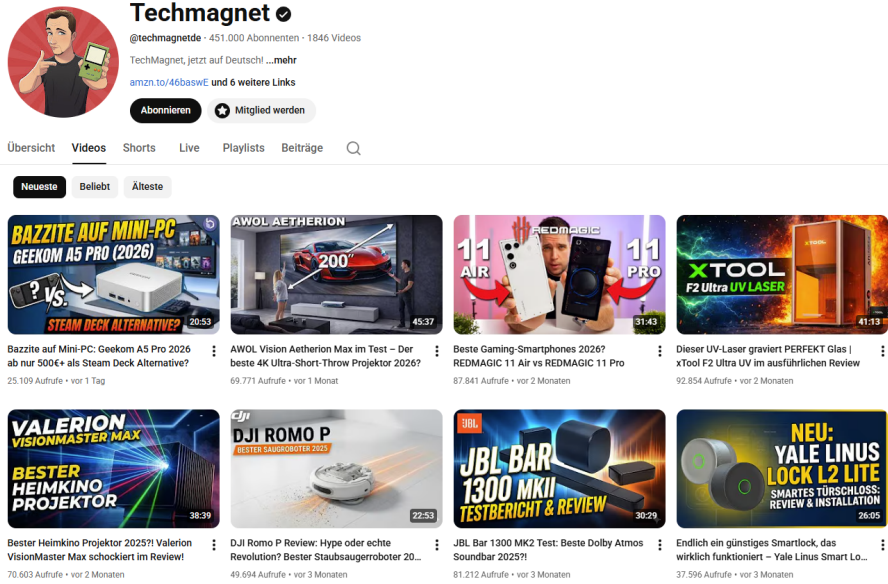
Techmagnet

@techmagnetde · 451.000 Abonnenten · 1846 Videos

TechMagnet, jetzt auf Deutsch! ...mehr

amzn.to/46baswE und 6 weitere Links

Abonnieren

Mitglied werden

Übersicht Videos Shorts Live Playlists Beiträge

Neueste Beliebt Älteste

BAZZITE AUF MINI-PC GEEKOM A5 PRO (2026) VS. STEAM DECK ALTERNATIVE?
20:53
Bazzite auf Mini-PC: Geekom A5 Pro 2026 ab nur 500€+ als Steam Deck Alternative?
25.109 Aufrufe · vor 1 Tag

AWOL AETHERION
200"
45:37
AWOL Vision Aetherion Max im Test – Der beste 4K Ultra-Short-Throw Projektor 2026?
69.771 Aufrufe · vor 1 Monat

REDMAGIC 11 AIR 11 PRO
31:43
Beste Gaming-Smartphones 2026? REDMAGIC 11 Air vs REDMAGIC 11 Pro
87.841 Aufrufe · vor 2 Monaten

XTOOL F2 Ultra UV LASER
41:13
Dieser UV-Laser graviert PERFEKT Glas | xTool F2 Ultra UV im ausführlichen Review
92.854 Aufrufe · vor 2 Monaten

VALERION VISIONMASTER MAX BESTER HEIMKINO PROJEKTOR
38:39
Bester Heimkino Projektor 2025?! Valerion VisionMaster Max schockiert im Review!
70.603 Aufrufe · vor 2 Monaten

dji DJI ROMO P BESTER SAUGROBOTER 2025
22:53
DJI Romo P Review: Hype oder echte Revolution? Bester Staubsaugerroboter 20...
49.694 Aufrufe · vor 3 Monaten

JBL JBL BAR 1300 MKII TESTBERICHT & REVIEW
30:29
JBL Bar 1300 MK2 Test: Beste Dolby Atmos Soundbar 2025?!
81.212 Aufrufe · vor 3 Monaten

NEU: YALE LINUS LOCK L2 LITE SMARTES TÜRSCHLOSS: REVIEW & INSTALLATION
26:05
Endlich ein günstiges Smartlock, das wirklich funktioniert – Yale Linus Smart Lo...
37.596 Aufrufe · vor 3 Monaten